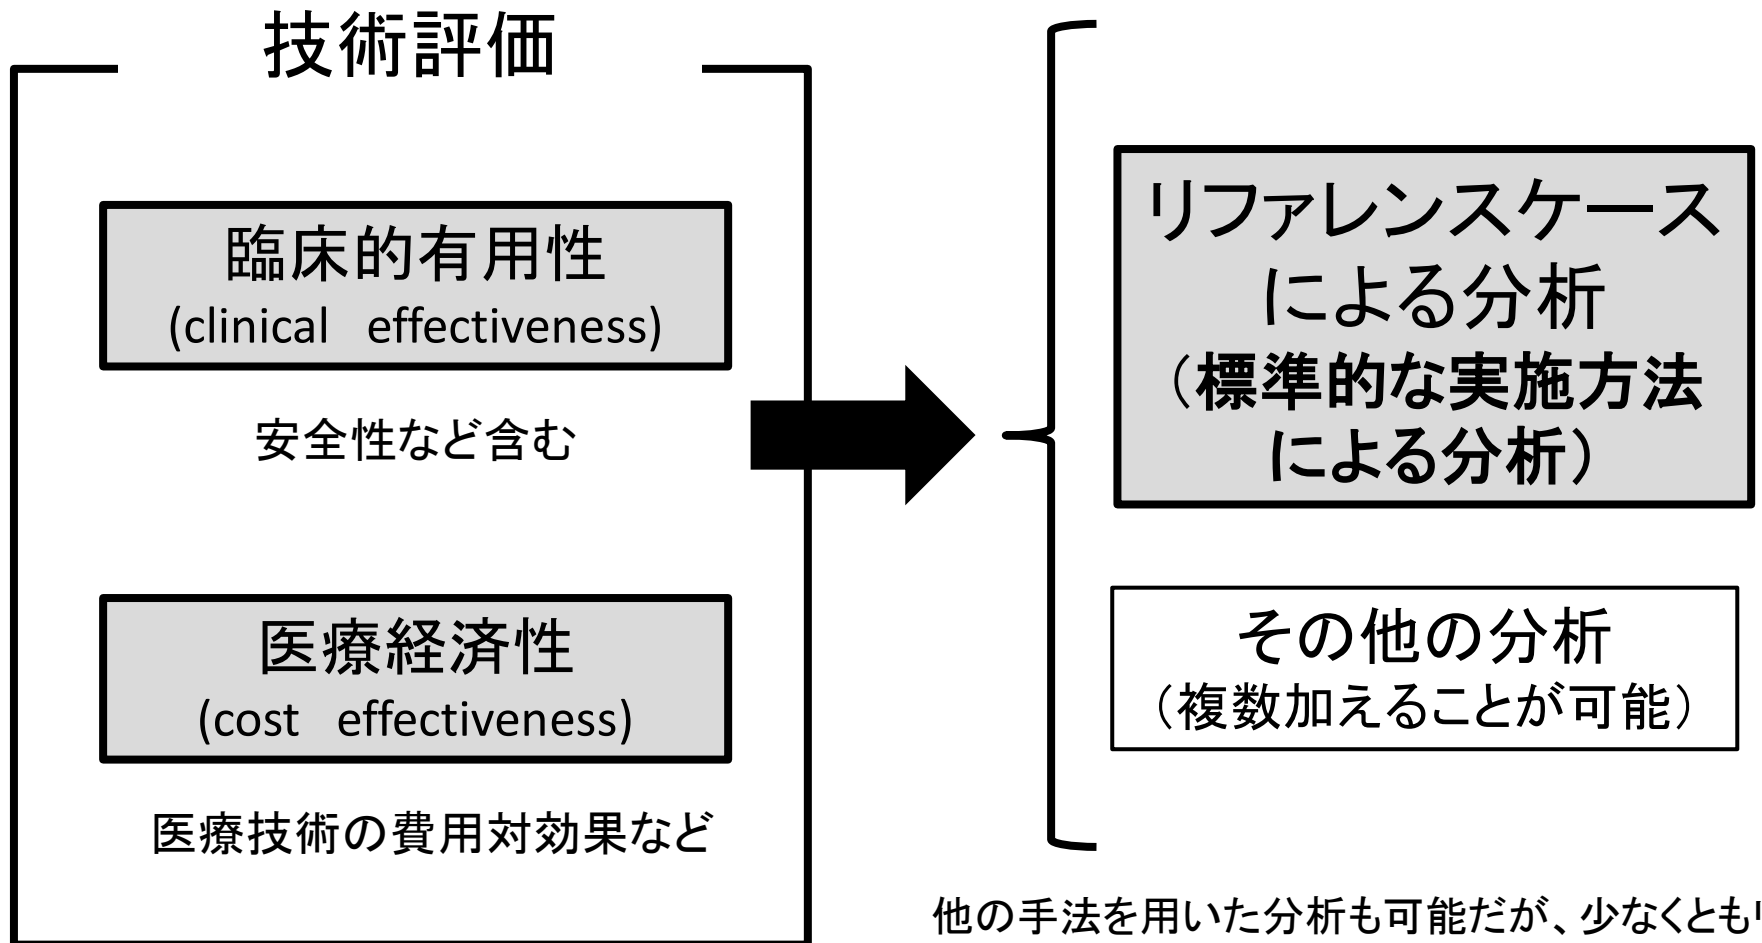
技術評価

臨床的有用性
(clinical effectiveness)

安全性など含む

医療経済性
(cost effectiveness)

医療技術の費用対効果など

リファレンスケース
による分析
（標準的な実施方法
による分析）

その他の分析
（複数加えることが可能）

他の手法を用いた分析も可能だが、少なくとも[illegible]